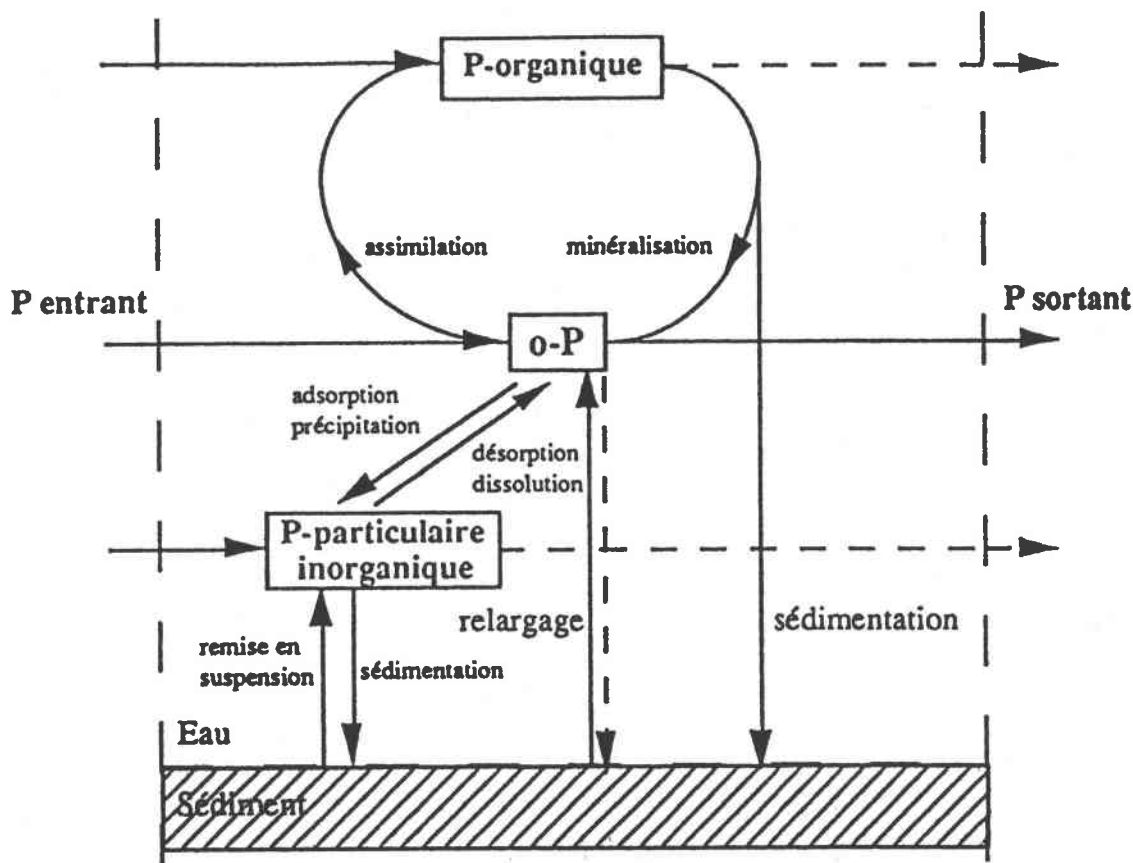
P-organique

assimilation

minéralisation

P entrant

P sortant

o-P

adsorption
précipitation

désorption
dissolution

P-particulaire
inorganique

relargage

sédimentation

remise en
suspension

sédimentation

Eau

Sédiment